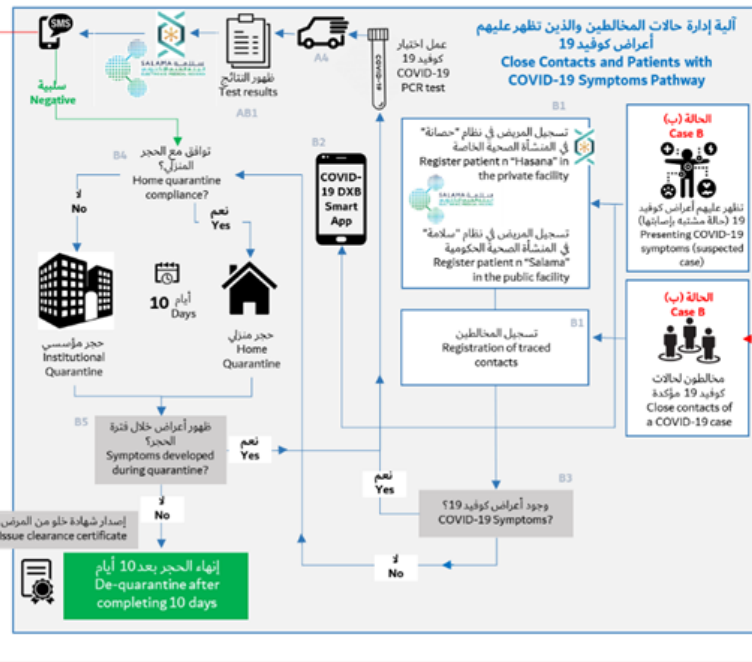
آلية إدارة حالات المخالطين والذين تظهر عليهم أعراض كوفيد 19
Close Contacts and Patients with COVID-19 Symptoms Pathway

SMS

سلبية
Negative

SALAMA

ظهور النتائج
Test results

A4

عمل اختبار كوفيد 19
COVID-19 PCR test

AB1

B1

الحالة (ب)
Case B

تظهر عليهم أعراض كوفيد 19 (حالة مشتبه بإصابتها)
Presenting COVID-19 symptoms (suspected case)

تسجيل المريض في نظام "حصانة" في المنشأة الصحية الخاصة
Register patient n "Hasana" in the private facility

تسجيل المريض في نظام "سلامة" في المنشأة الصحية الحكومية
Register patient n "Salama" in the public facility

B2

COVID-19 DXB Smart App

B4

توافق مع الحجر المنزلي؟
Home quarantine compliance?

لا
No

نعم
Yes

أيام 10
Days

حجر مؤسسي
Institutional Quarantine

حجر منزلي
Home Quarantine

B1

تسجيل المخالطين
Registration of traced contacts

الحالة (ب)
Case B

مخالطون لحالات كوفيد 19 مؤكدة
Close contacts of a COVID-19 case

B5

ظهور أعراض خلال فترة الحجر؟
Symptoms developed during quarantine?

نعم
Yes

نعم
Yes

B3

وجود أعراض كوفيد 19؟
COVID-19 Symptoms?

لا
No

إصدار شهادة خلو من المرض
Issue clearance certificate

إنهاء الحجر بعد 10 أيام
De-quarantine after completing 10 days

لا
No